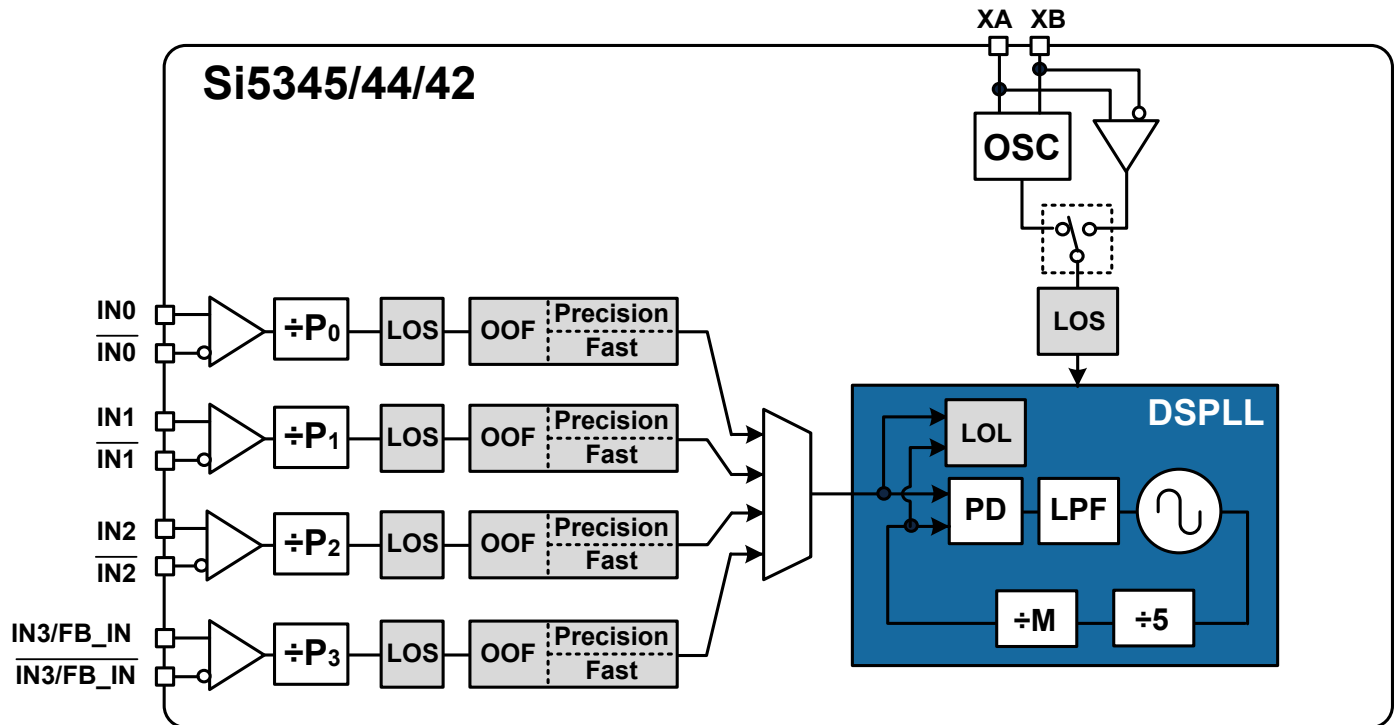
XA XB

Si5345/44/42

OSC

LOS

IN0
$\overline{\text{IN0}}$
÷P$_0$
LOS
OOF
Precision
Fast

IN1
$\overline{\text{IN1}}$
÷P$_1$
LOS
OOF
Precision
Fast

IN2
$\overline{\text{IN2}}$
÷P$_2$
LOS
OOF
Precision
Fast

IN3/FB_IN
$\overline{\text{IN3/FB\_IN}}$
÷P$_3$
LOS
OOF
Precision
Fast

DSPLL
LOL
PD
LPF
÷M
÷5